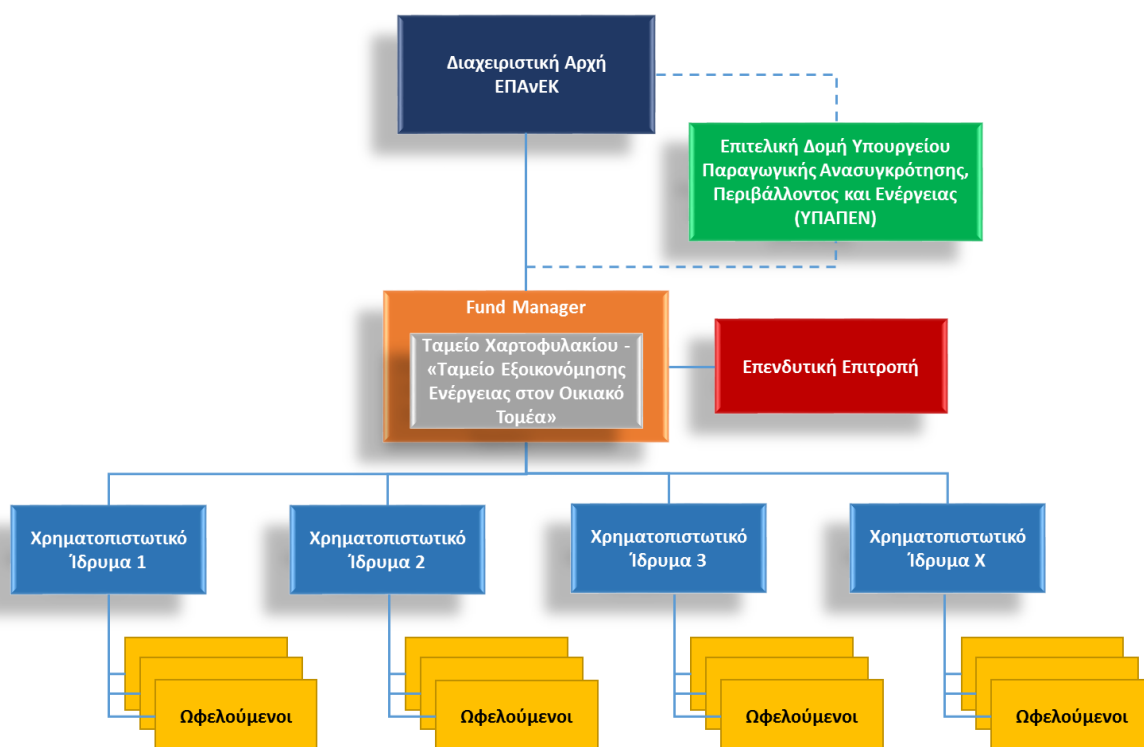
Διαχειριστική Αρχή ΕΠΑνΕΚ

Επιτελική Δομή Υπουργείου Παραγωγικής Ανασυγκρότησης, Περιβάλλοντος και Ενέργειας (ΥΠΑΠΕΝ)

Fund Manager

Ταμείο Χαρτοφυλακίου - «Ταμείο Εξοικονόμησης Ενέργειας στον Οικιακό Τομέα»

Επενδυτική Επιτροπή

Χρηματοπιστωτικό Ίδρυμα 1

Χρηματοπιστωτικό Ίδρυμα 2

Χρηματοπιστωτικό Ίδρυμα 3

Χρηματοπιστωτικό Ίδρυμα X

Ωφελούμενοι

Ωφελούμενοι

Ωφελούμενοι

Ωφελούμενοι